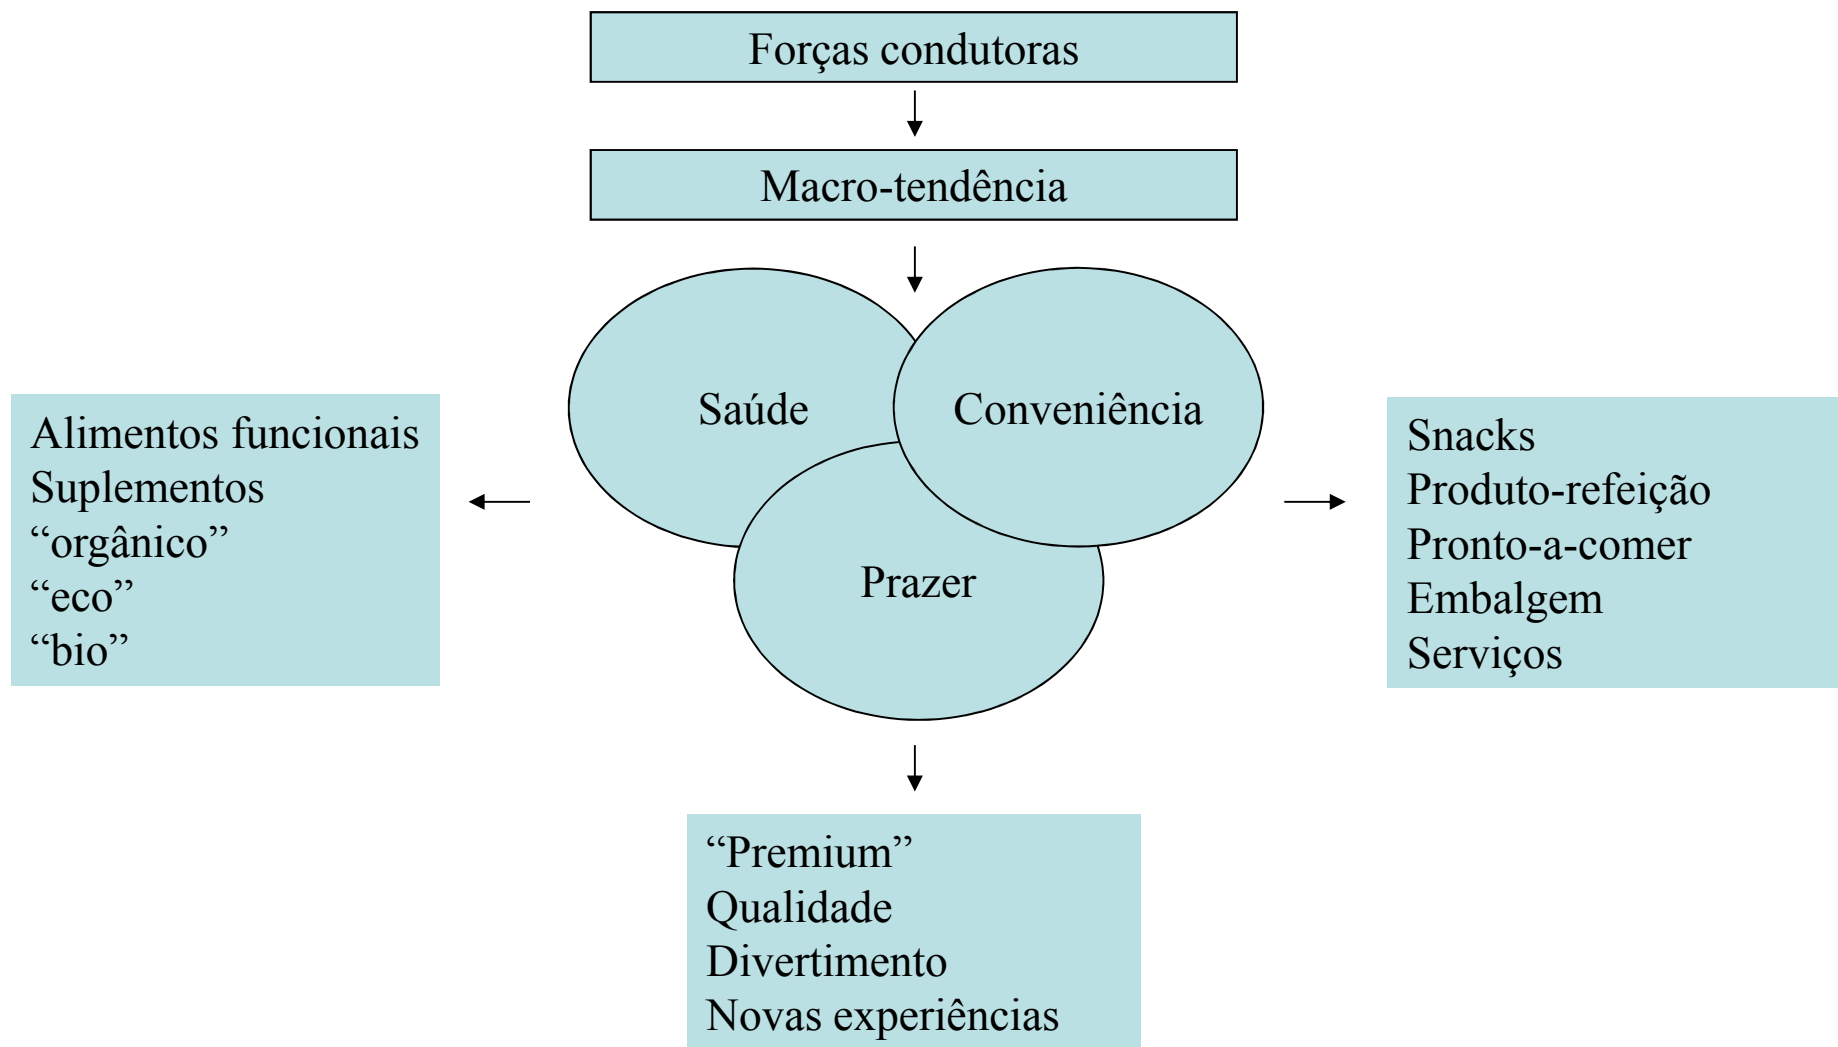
Forças condutoras

Macro-tendência

Saúde

Conveniência

Prazer

Alimentos funcionais
Suplementos
“orgânico”
“eco”
“bio”

Snacks
Produto-refeição
Pronto-a-comer
Embalgem
Serviços

“Premium”
Qualidade
Divertimento
Novas experiências